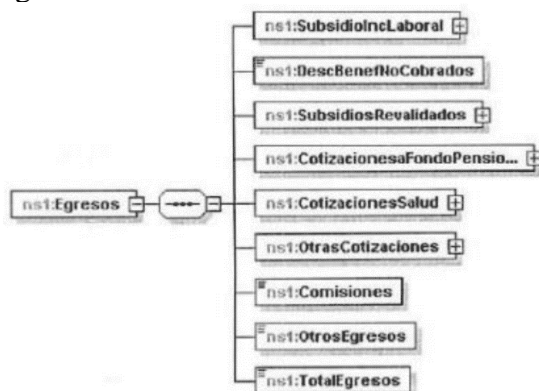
ns1:Egresos

ns1:SubsidioIncLaboral

ns1:DescBenefNoCobrados

ns1:SubsidiosRevalidados

ns1:CotizacionesaFondoPensio...

ns1:CotizacionesSalud

ns1:OtrasCotizaciones

ns1:Comisiones

ns1:OtrosEgresos

ns1:TotalEgresos